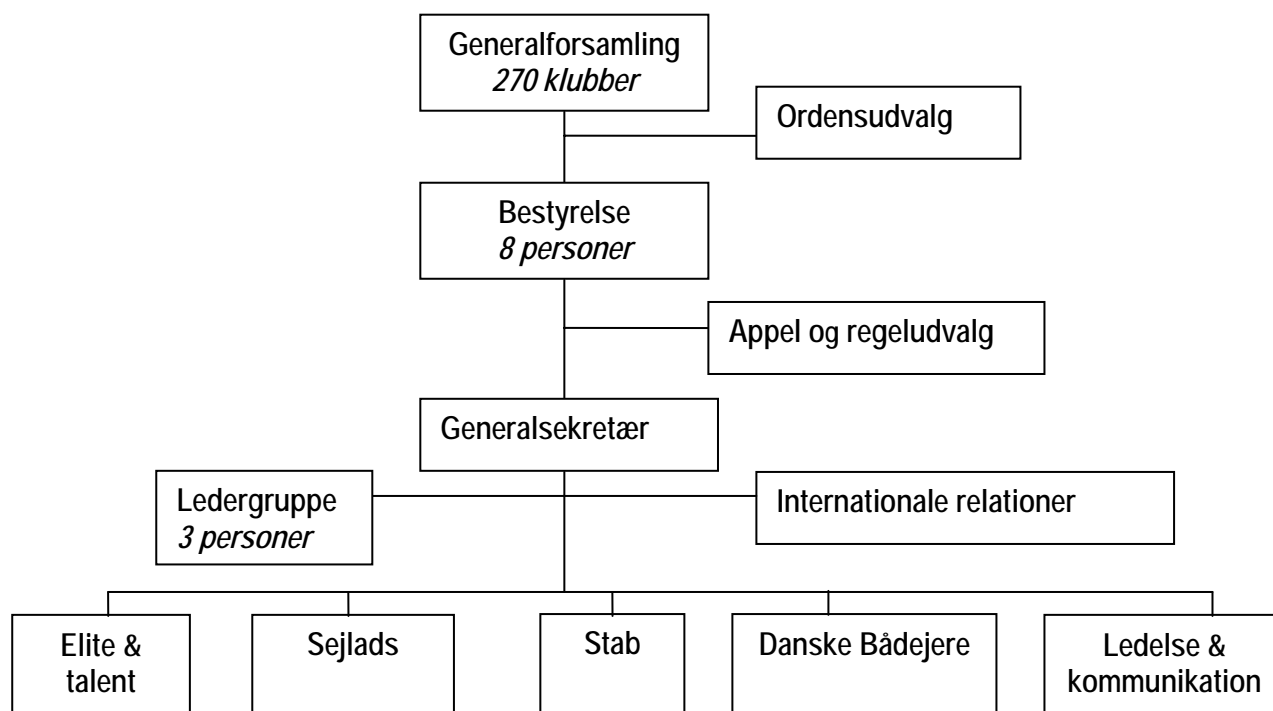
Generalforsamling
*270 klubber*

Ordensudvalg

Bestyrelse
*8 personer*

Appel og regeludvalg

Generalsekretær

Ledergruppe
*3 personer*

Internationale relationer

Elite & talent

Sejlads

Stab

Danske Bådejere

Ledelse & kommunikation